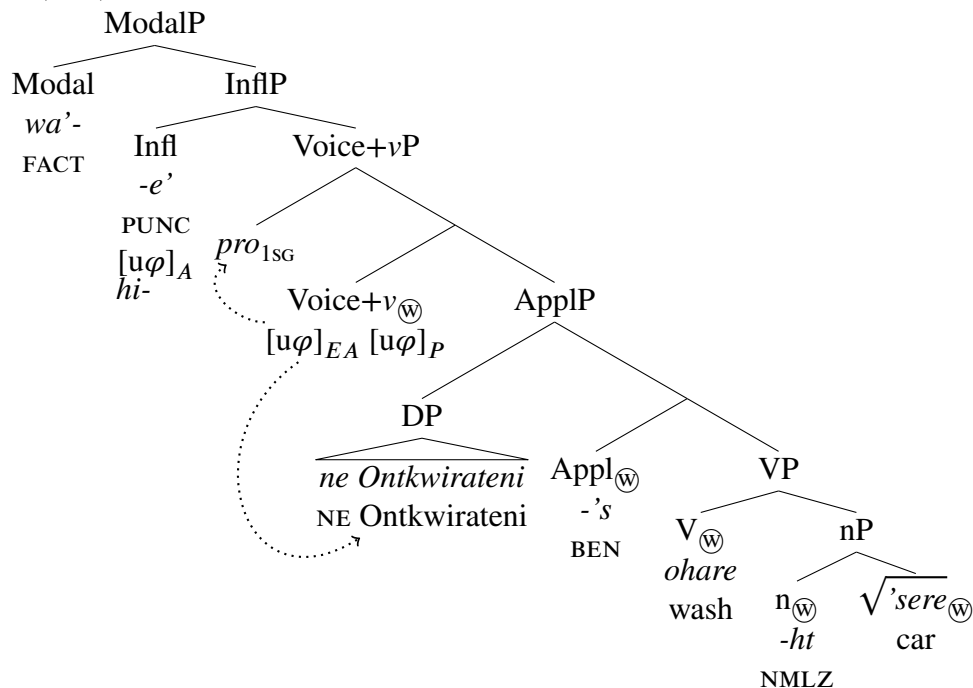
ModalP

Modal
*wa'-*
FACT

InflP

Infl
*-e'*
PUNC
$[u\varphi]_A$
*hi-*

Voice+*v*P

$pro_{1SG}$

Voice+$v_{Ⓦ}$
$[u\varphi]_{EA}$ $[u\varphi]_P$

ApplP

DP
*ne Ontkwirateni*
NE Ontkwirateni

$Appl_{Ⓦ}$
*-'s*
BEN

VP

$V_{Ⓦ}$
*ohare*
wash

nP

$n_{Ⓦ}$
*-ht*
NMLZ

$\sqrt{'sere}_{Ⓦ}$
car